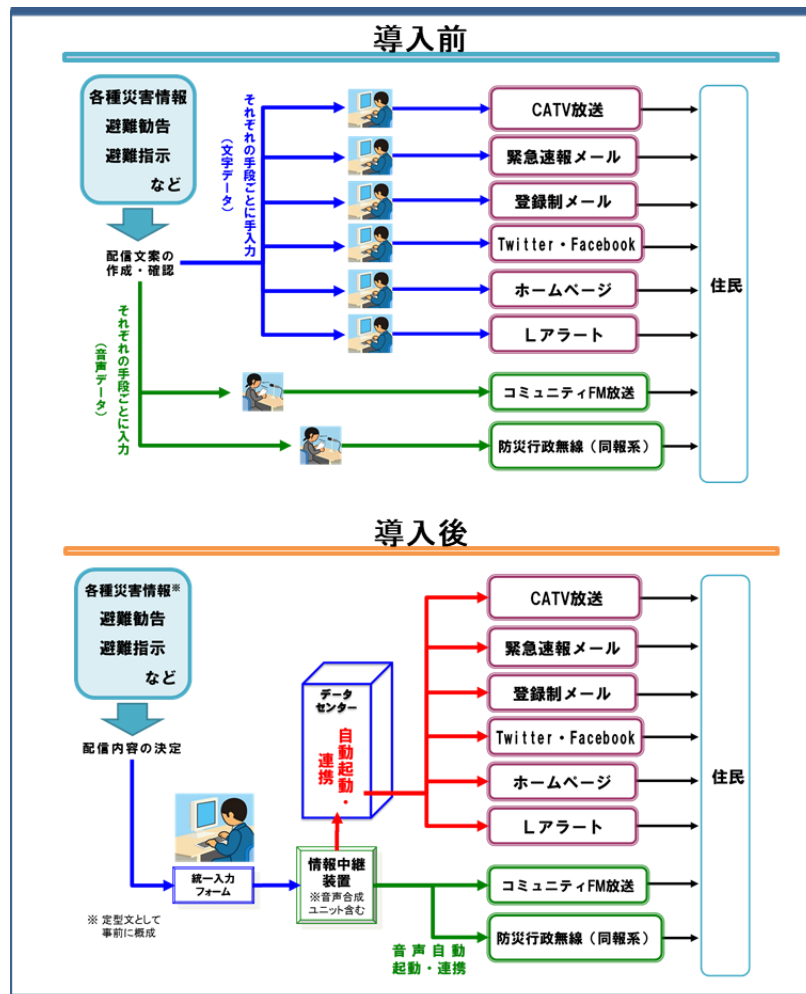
導入前

各種災害情報
避難勧告
避難指示
など

配信文案の作成・確認

それぞれの手段ごとに手入力
（文字データ）

それぞれの手段ごとに入力
（音声データ）

CATV放送
緊急速報メール
登録制メール
Twitter・Facebook
ホームページ
Lアラート
コミュニティFM放送
防災行政無線（同報系）

住民

導入後

各種災害情報※
避難勧告
避難指示
など

配信内容の決定

統一入力フォーム

※ 定型文として事前に概成

情報中継装置
※音声合成ユニット含む

データセンター

自動起動・連携

音声自動起動・連携

CATV放送
緊急速報メール
登録制メール
Twitter・Facebook
ホームページ
Lアラート
コミュニティFM放送
防災行政無線（同報系）

住民